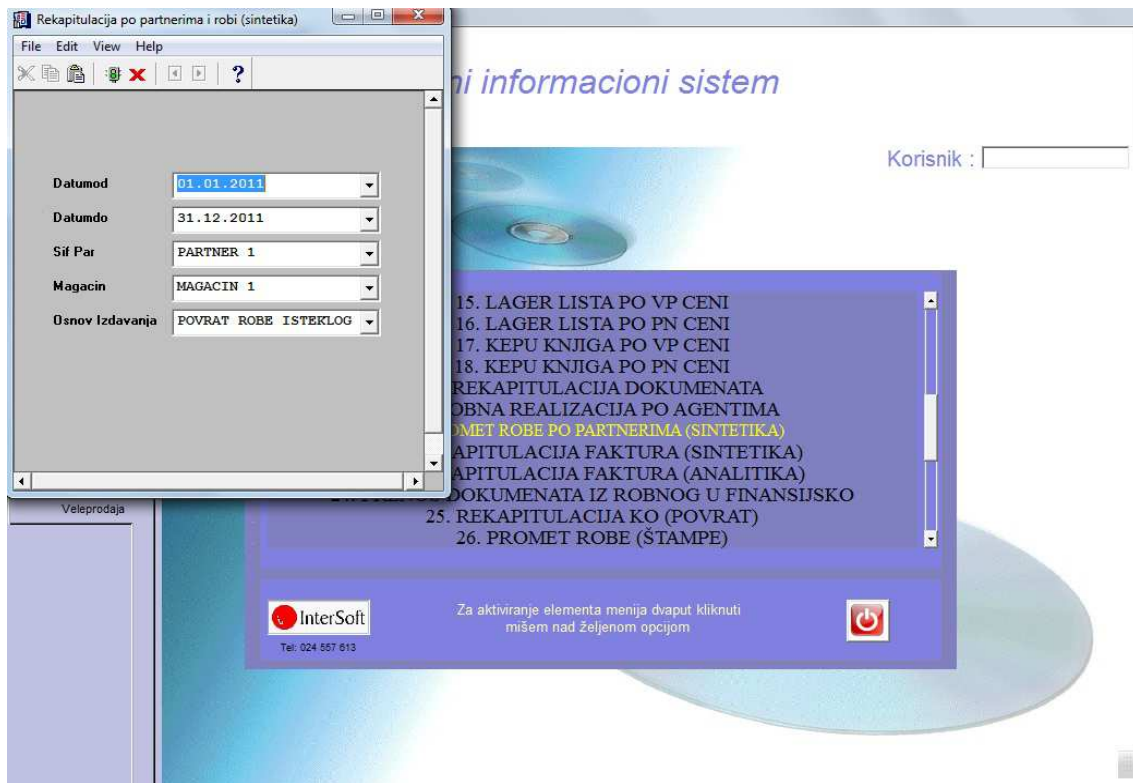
Rekapitulacija po partnerima i robi (sintetika)

File Edit View Help

?

Datumod 01.01.2011

Datumdo 31.12.2011

Sif Par PARTNER 1

Magacin MAGACIN 1

Osnov Izdavanja POVRAT ROBE ISTEKLOG

Veleprodaja

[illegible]i informacioni sistem

Korisnik :

15. LAGER LISTA PO VP CENI
16. LAGER LISTA PO PN CENI
17. KEPU KNJIGA PO VP CENI
18. KEPU KNJIGA PO PN CENI
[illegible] REKAPITULACIJA DOKUMENATA
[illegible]OBNA REALIZACIJA PO AGENTIMA
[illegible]OMET ROBE PO PARTNERIMA (SINTETIKA)
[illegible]APITULACIJA FAKTURA (SINTETIKA)
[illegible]APITULACIJA FAKTURA (ANALITIKA)
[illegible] DOKUMENATA IZ ROBNOG U FINANSIJSKO
25. REKAPITULACIJA KO (POVRAT)
26. PROMET ROBE (ŠTAMPE)

InterSoft
Tel: 024 557 613

Za aktiviranje elementa menija dvaput kliknuti mišem nad željenom opcijom